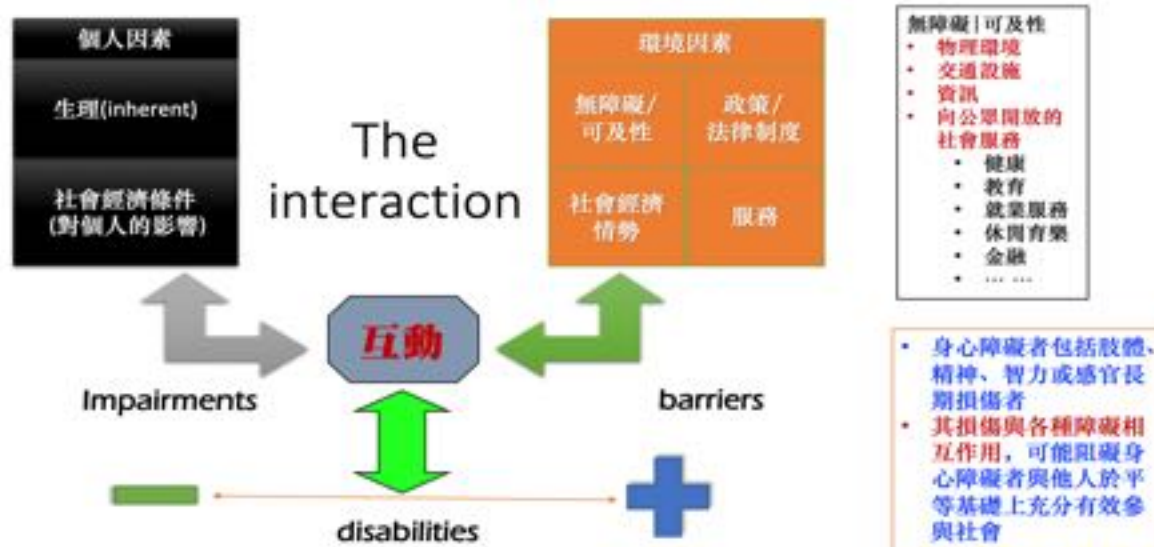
個人因素

生理(inherent)

社會經濟條件
(對個人的影響)

The interaction

環境因素

無障礙/可及性

政策/法律制度

社會經濟情勢

服務

無障礙|可及性
• 物理環境
• 交通設施
• 資訊
• 向公眾開放的社會服務
 • 健康
 • 教育
 • 就業服務
 • 休閒育樂
 • 金融
 • ... ...

互動

Impairments

barriers

disabilities

• 身心障礙者包括肢體、精神、智力或感官長期損傷者
• 其損傷與各種障礙相互作用，可能阻礙身心障礙者與他人於平等基礎上充分有效參與社會